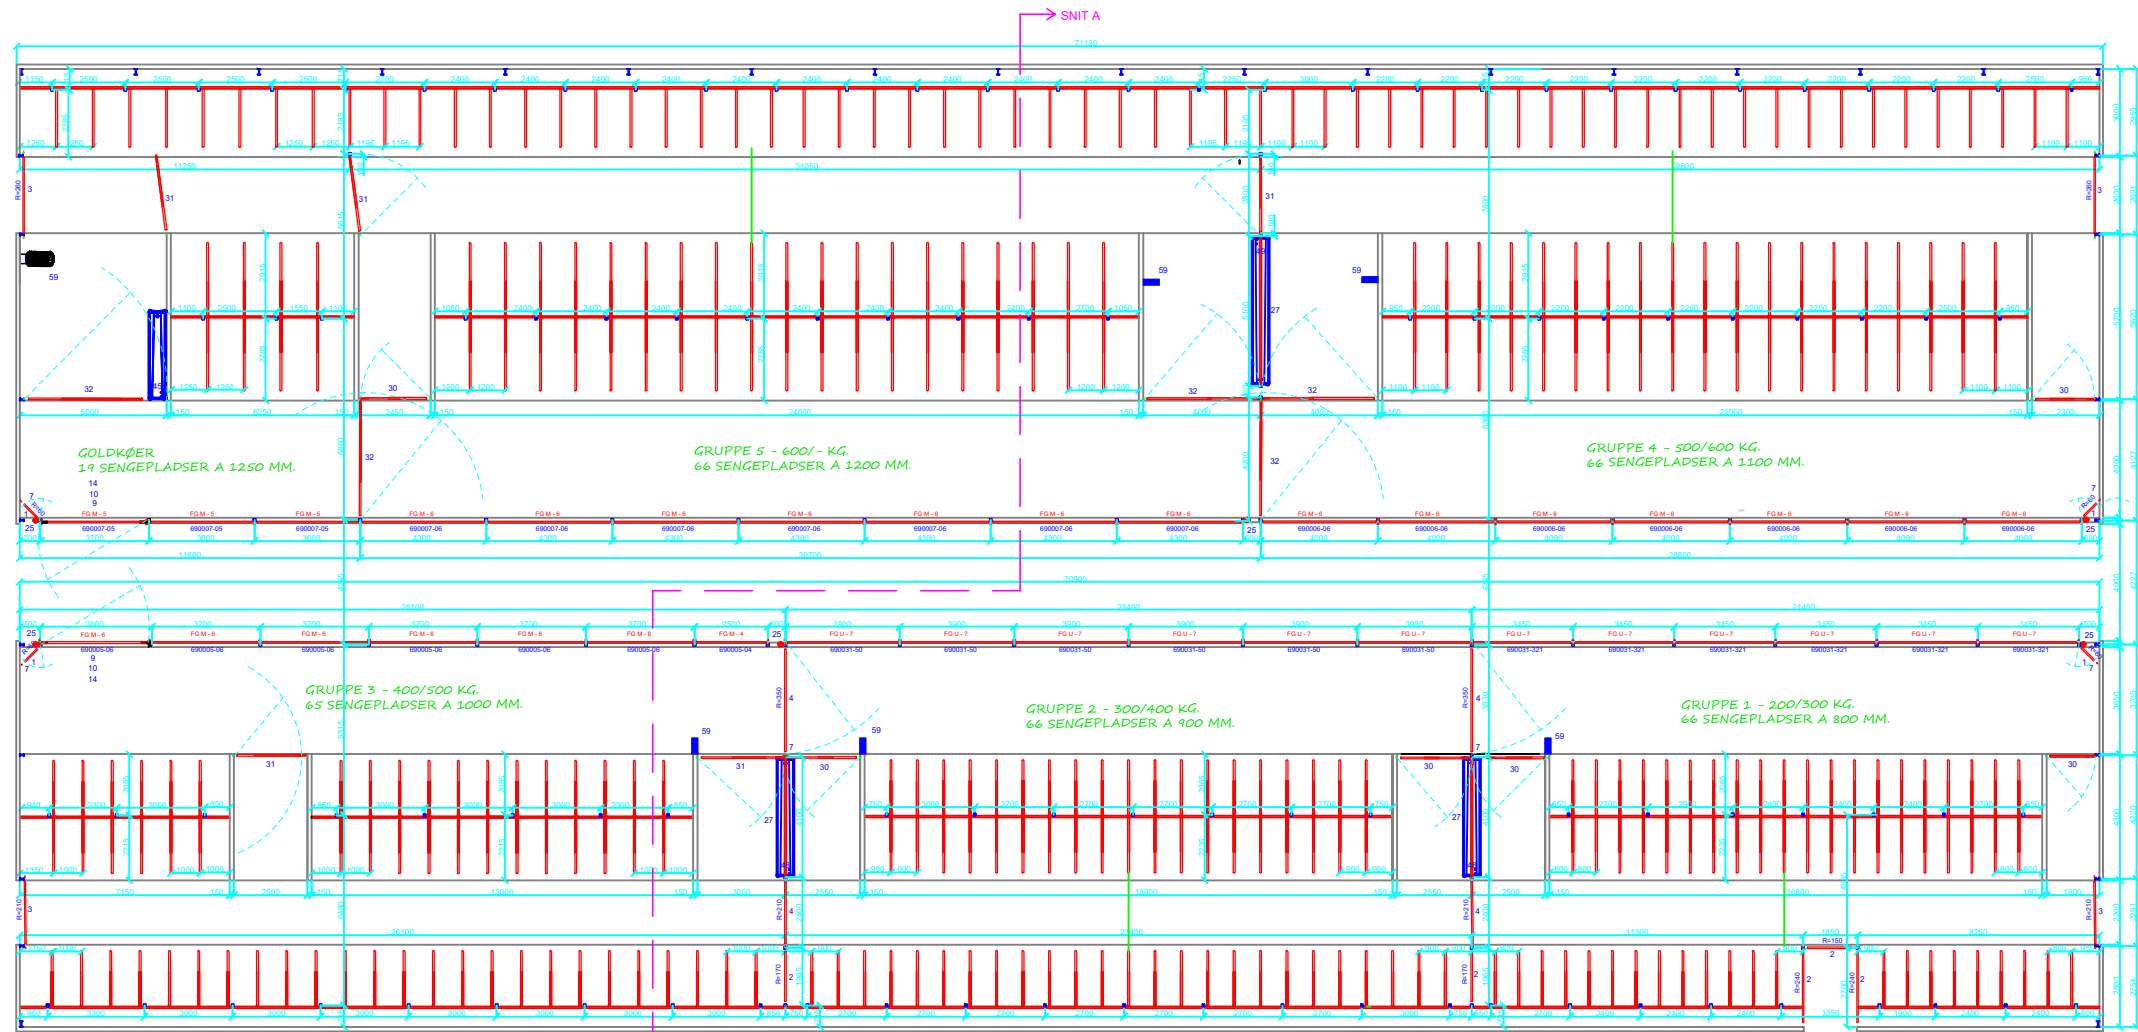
SNIT A

71130

GOLDKØER
19 SENGEPLADSER A 1250 MM.

GRUPPE 5 - 600/- KG.
66 SENGEPLADSER A 1200 MM.

GRUPPE 4 - 500/600 KG.
66 SENGEPLADSER A 1100 MM.

GRUPPE 3 - 400/500 KG.
65 SENGEPLADSER A 1000 MM.

GRUPPE 2 - 300/400 KG.
66 SENGEPLADSER A 900 MM.

GRUPPE 1 - 200/300 KG.
66 SENGEPLADSER A 800 MM.

11250
31050
3600
5000
6250
2450
24000
4600
4000
22000
2300
11800
30700
28800
70800
26100
23400
21400
7150
2500
13000
3000
2550
18000
2550
2500
18800
1800
26100
23400
11300
1850
8250

FGM-5
690007-05
FGM-6
690007-06
690006-06
690005-06
FGM-4
690005-04
FGU-7
690031-50
690031-321

59
31
32
30
27
25
45
14
10
9
7
4
3
2
1